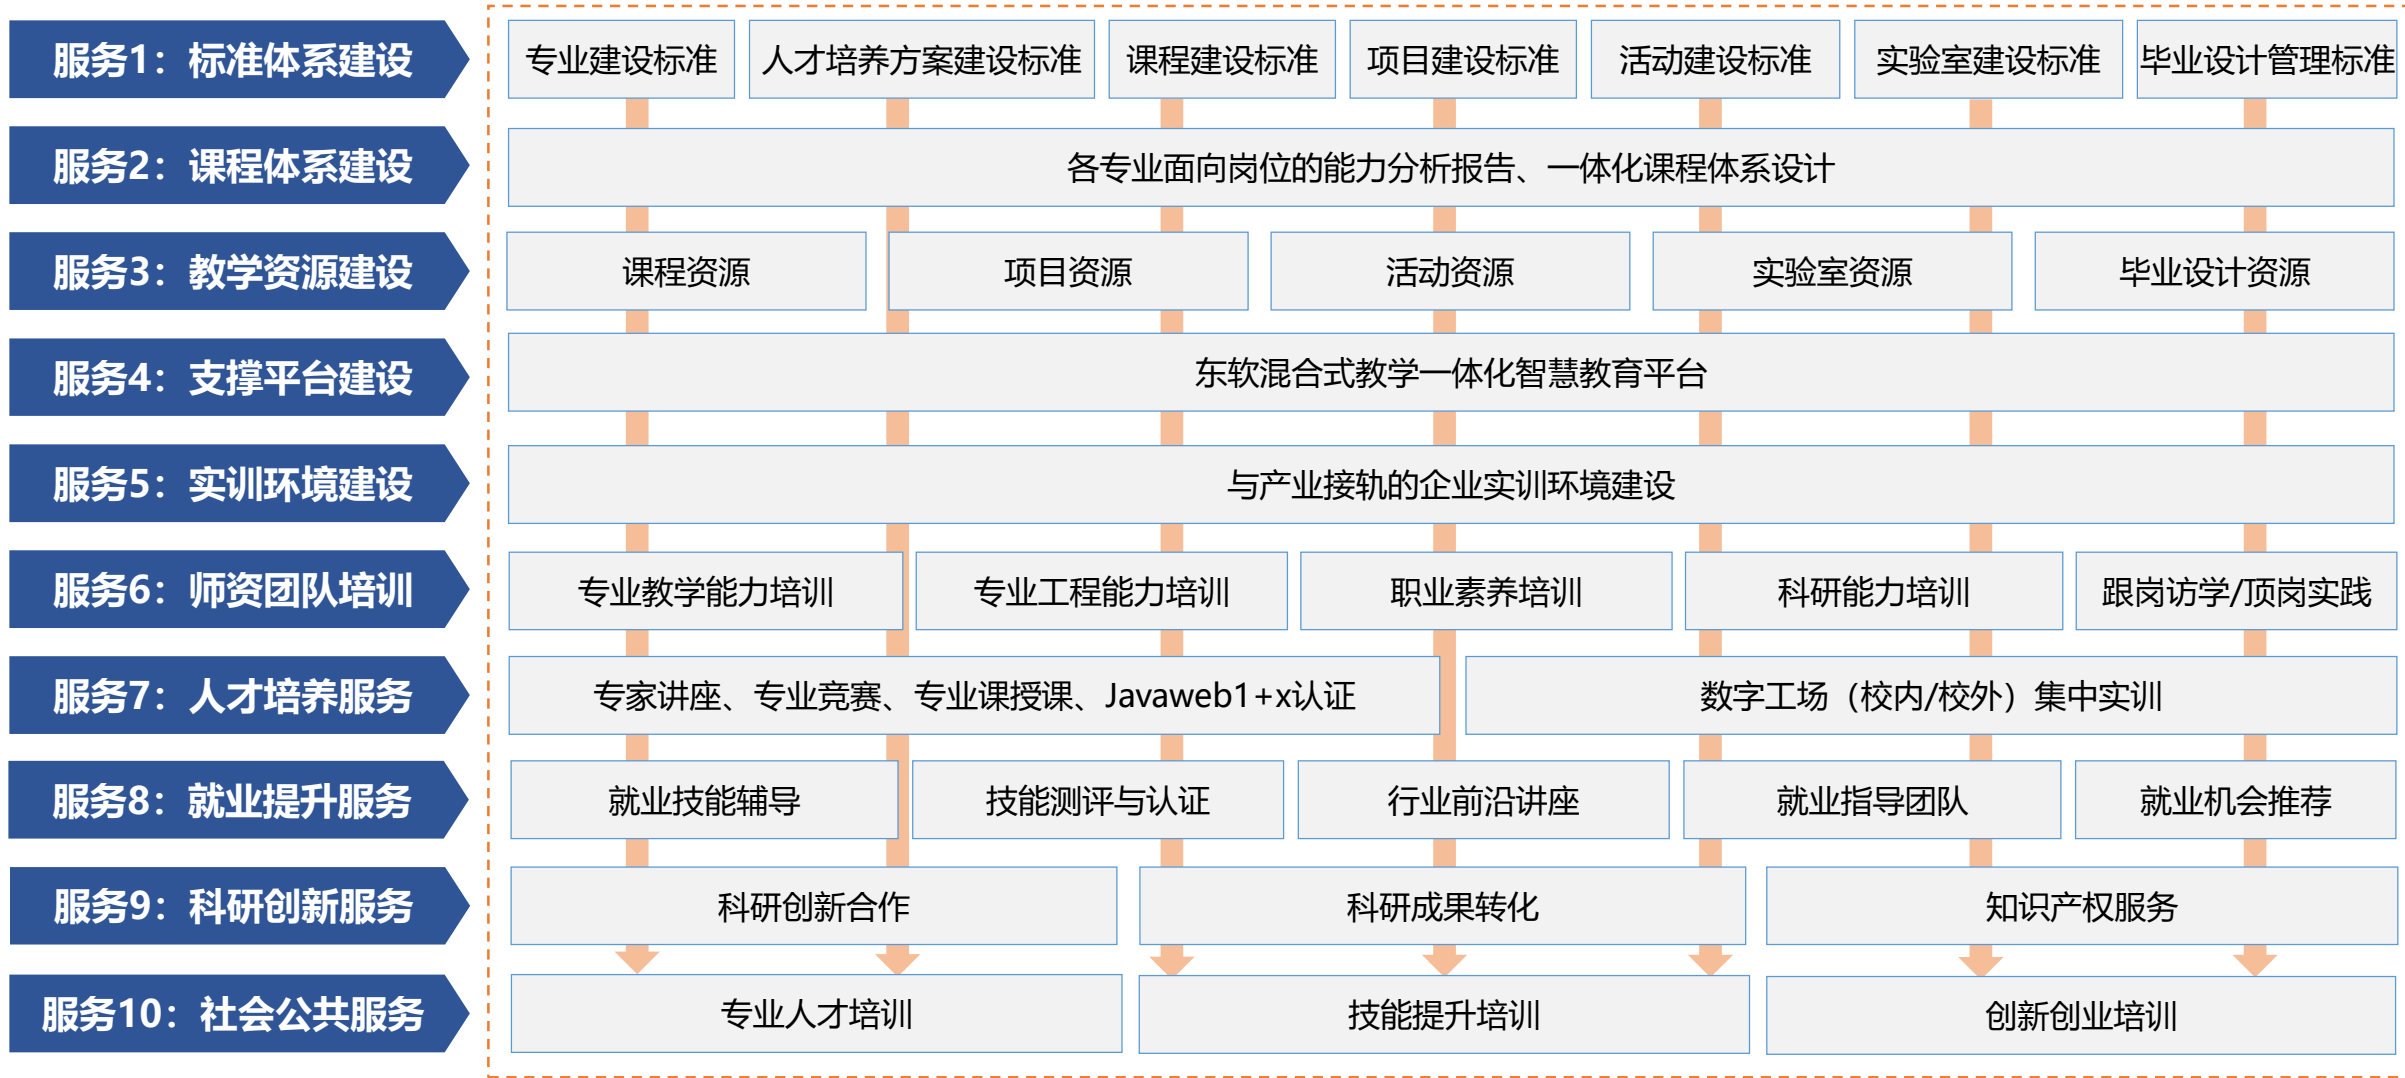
服务1：标准体系建设

专业建设标准 人才培养方案建设标准 课程建设标准 项目建设标准 活动建设标准 实验室建设标准 毕业设计管理标准

服务2：课程体系建设

各专业面向岗位的能力分析报告、一体化课程体系设计

服务3：教学资源建设

课程资源 项目资源 活动资源 实验室资源 毕业设计资源

服务4：支撑平台建设

东软混合式教学一体化智慧教育平台

服务5：实训环境建设

与产业接轨的企业实训环境建设

服务6：师资团队培训

专业教学能力培训 专业工程能力培训 职业素养培训 科研能力培训 跟岗访学/顶岗实践

服务7：人才培养服务

专家讲座、专业竞赛、专业课授课、Javaweb1+x认证 数字工场（校内/校外）集中实训

服务8：就业提升服务

就业技能辅导 技能测评与认证 行业前沿讲座 就业指导团队 就业机会推荐

服务9：科研创新服务

科研创新合作 科研成果转化 知识产权服务

服务10：社会公共服务

专业人才培训 技能提升培训 创新创业培训